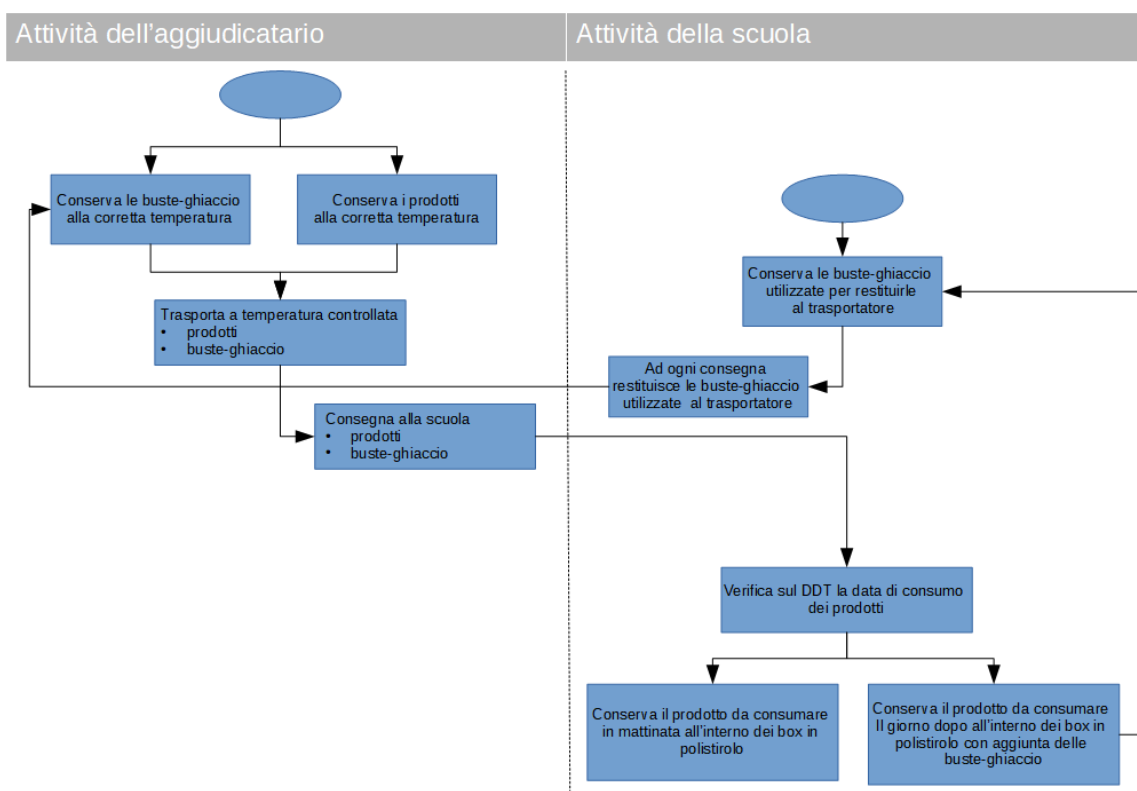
Attività dell’aggiudicatario

Attività della scuola

Conserva le buste-ghiaccio alla corretta temperatura

Conserva i prodotti alla corretta temperatura

Trasporta a temperatura controllata
• prodotti
• buste-ghiaccio

Consegna alla scuola
• prodotti
• buste-ghiaccio

Conserva le buste-ghiaccio utilizzate per restituirle al trasportatore

Ad ogni consegna restituisce le buste-ghiaccio utilizzate al trasportatore

Verifica sul DDT la data di consumo dei prodotti

Conserva il prodotto da consumare in mattinata all’interno dei box in polistirolo

Conserva il prodotto da consumare Il giorno dopo all’interno dei box in polistirolo con aggiunta delle buste-ghiaccio